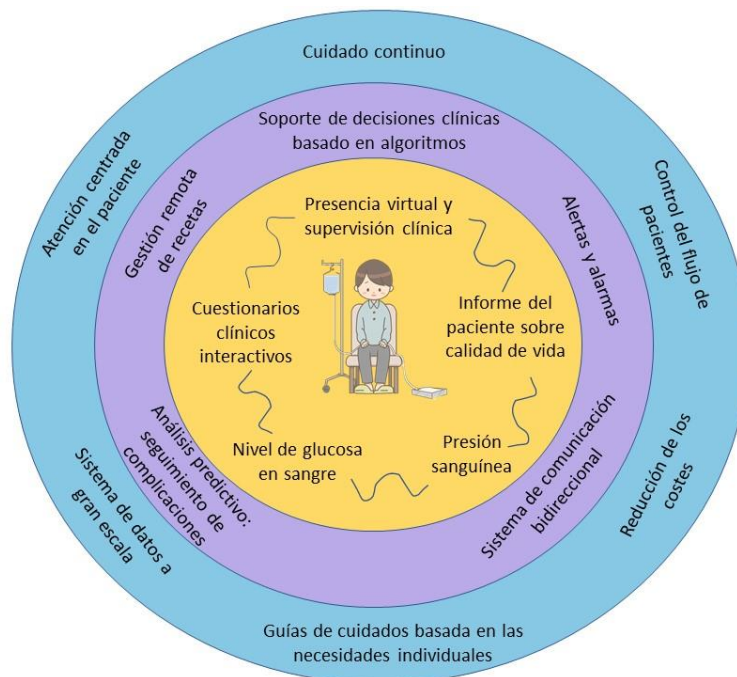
Cuidado continuo

Atención centrada en el paciente

Control del flujo de pacientes

Soporte de decisiones clínicas basado en algoritmos

Gestión remota de recetas

Alertas y alarmas

Presencia virtual y supervisión clínica

Cuestionarios clínicos interactivos

Informe del paciente sobre calidad de vida

Nivel de glucosa en sangre

Presión sanguínea

Análisis predictivo: seguimiento de complicaciones

Sistema de comunicación bidireccional

Sistema de datos a gran escala

Reducción de los costes

Guías de cuidados basada en las necesidades individuales